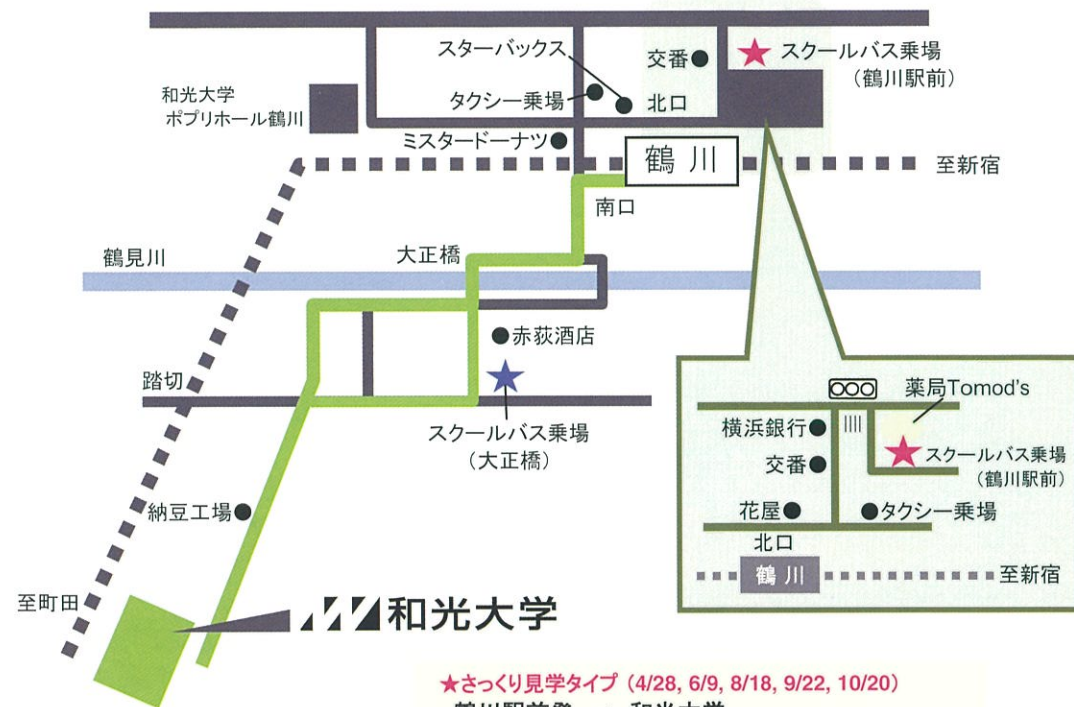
スターバックス
交番
★ スクールバス乗場
（鶴川駅前）
和光大学
ポプリホール鶴川
タクシー乗場
北口
ミスタードーナツ
鶴川
至新宿
南口
鶴見川
大正橋
赤荻酒店
踏切
スクールバス乗場
（大正橋）
薬局Tomod's
横浜銀行
スクールバス乗場
（鶴川駅前）
交番
花屋
タクシー乗場
北口
鶴川
至新宿
納豆工場
至町田
和光大学
★さっくり見学タイプ（4/28, 6/9, 8/18, 9/22, 10/20）
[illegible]